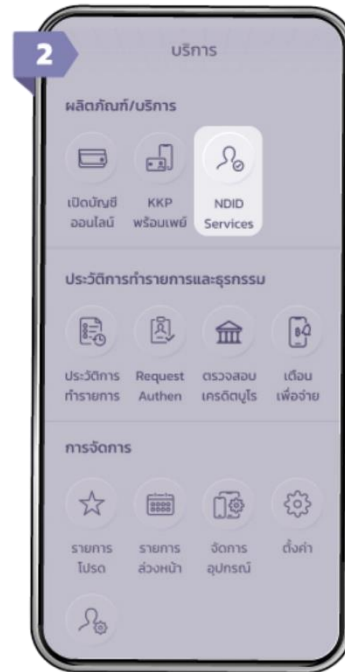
2

บริการ

ผลิตภัณฑ์/บริการ

เปิดบัญชีออนไลน์

KKP พร้อมเพย์

NDID Services

ประวัติการทำรายการและธุรกรรม

ประวัติการทำรายการ

Request Authen

ตรวจสอบเครดิตบูโร

เตือนเพื่อจ่าย

การจัดการ

รายการโปรด

รายการล่วงหน้า

จัดการอุปกรณ์

ตั้งค่า